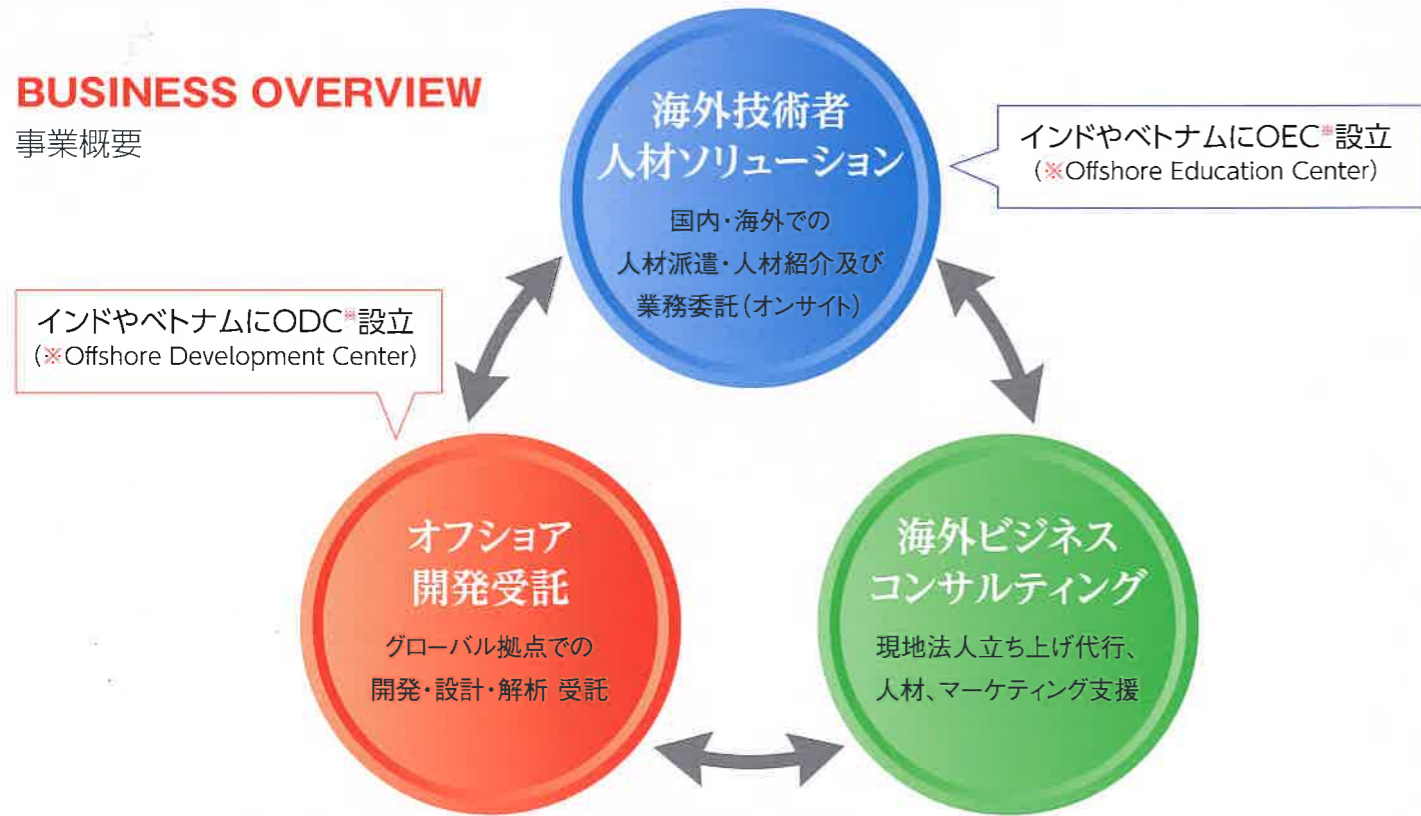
BUSINESS OVERVIEW
事業概要

海外技術者
人材ソリューション

国内・海外での
人材派遣・人材紹介及び
業務委託(オンサイト)

インドやベトナムにOEC※設立
(※Offshore Education Center)

インドやベトナムにODC※設立
(※Offshore Development Center)

オフショア
開発受託

グローバル拠点での
開発・設計・解析 受託

海外ビジネス
コンサルティング

現地法人立ち上げ代行、
人材、マーケティング支援